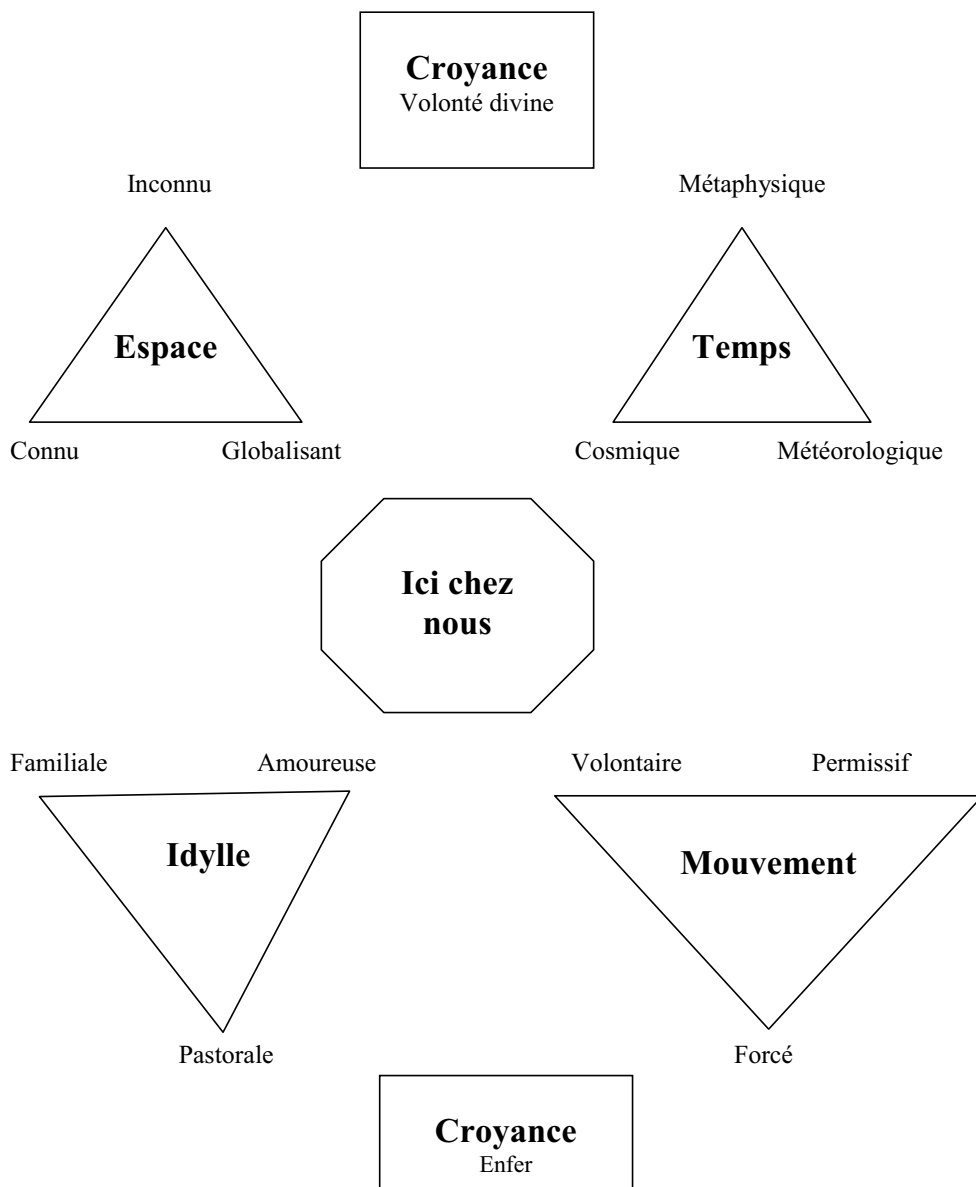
Croyance
Volonté divine

Inconnu

Métaphysique

Espace

Temps

Connu

Globalisant

Cosmique

Météorologique

Ici chez nous

Familiale

Amoureuse

Volontaire

Permissif

Idylle

Mouvement

Pastorale

Forcé

Croyance
Enfer